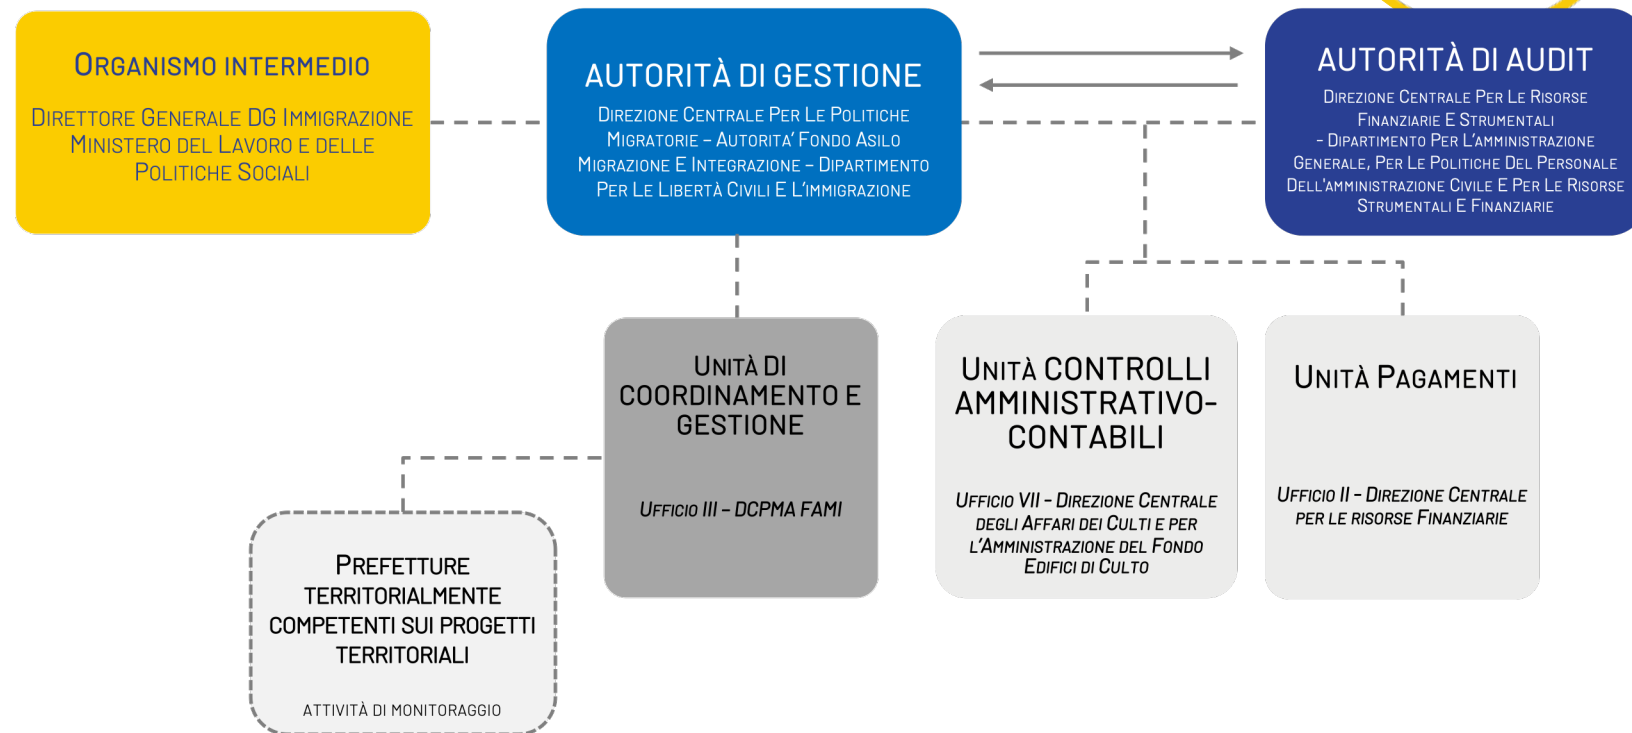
ORGANISMO INTERMEDIO

DIRETTORE GENERALE DG IMMIGRAZIONE MINISTERO DEL LAVORO E DELLE POLITICHE SOCIALI

AUTORITÀ DI GESTIONE

DIREZIONE CENTRALE PER LE POLITICHE MIGRATORIE – AUTORITA' FONDO ASILO MIGRAZIONE E INTEGRAZIONE – DIPARTIMENTO PER LE LIBERTÀ CIVILI E L'IMMIGRAZIONE

AUTORITÀ DI AUDIT

DIREZIONE CENTRALE PER LE RISORSE FINANZIARIE E STRUMENTALI – DIPARTIMENTO PER L'AMMINISTRAZIONE GENERALE, PER LE POLITICHE DEL PERSONALE DELL'AMMINISTRAZIONE CIVILE E PER LE RISORSE STRUMENTALI E FINANZIARIE

UNITÀ DI COORDINAMENTO E GESTIONE

UFFICIO III – DCPMA FAMI

UNITÀ CONTROLLI AMMINISTRATIVO-CONTABILI

UFFICIO VII – DIREZIONE CENTRALE DEGLI AFFARI DEI CULTI E PER L'AMMINISTRAZIONE DEL FONDO EDIFICI DI CULTO

UNITÀ PAGAMENTI

UFFICIO II – DIREZIONE CENTRALE PER LE RISORSE FINANZIARIE

PREFETTURE TERRITORIALMENTE COMPETENTI SUI PROGETTI TERRITORIALI

ATTIVITÀ DI MONITORAGGIO